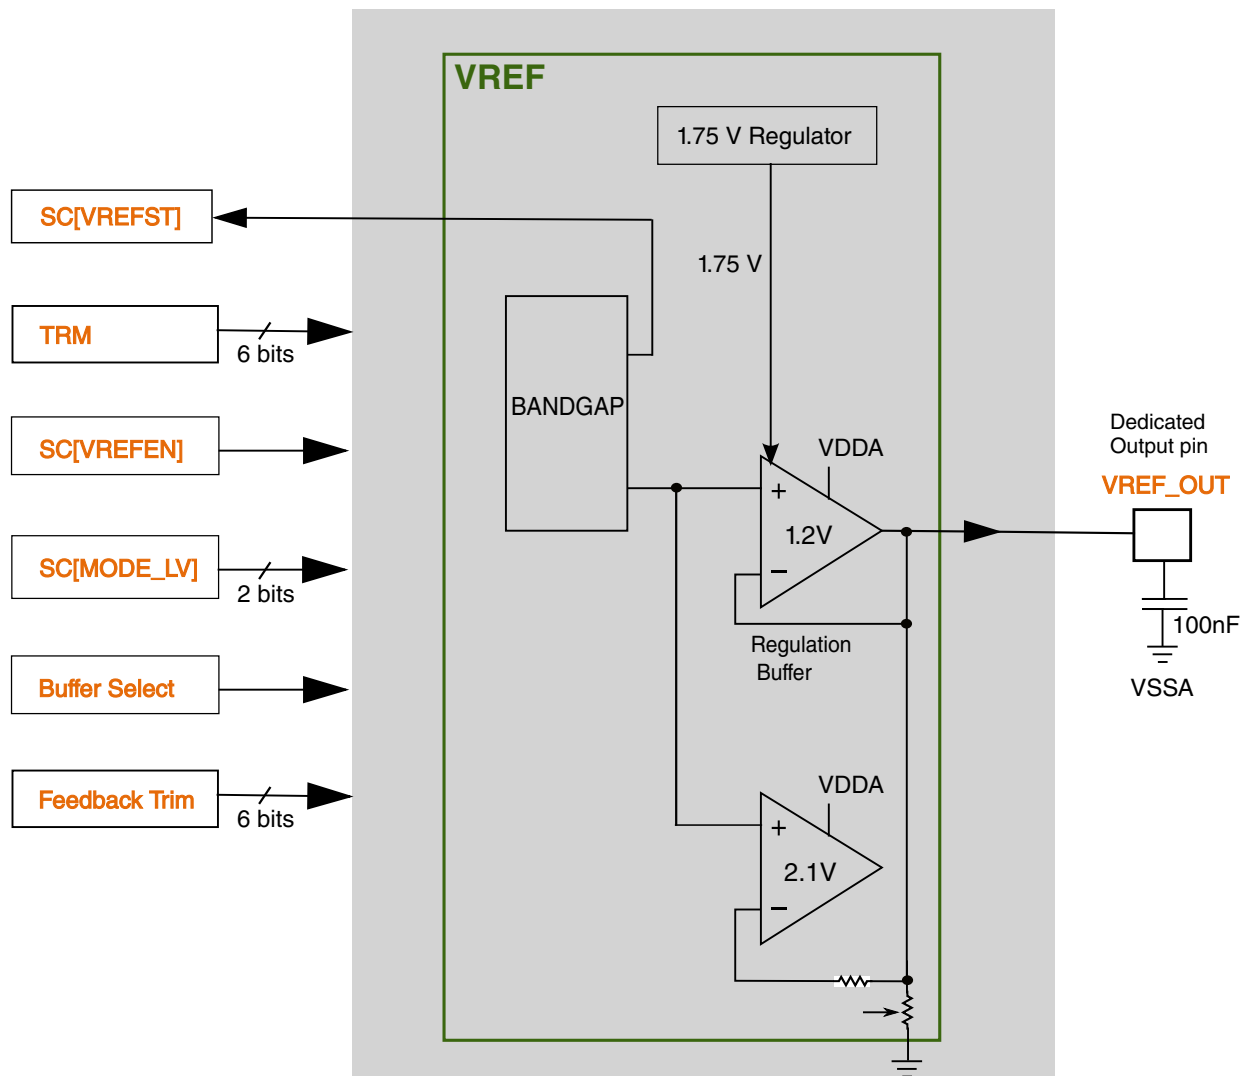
VREF

1.75 V Regulator

SC[VREFST]

1.75 V

TRM

6 bits

BANDGAP

SC[VREFEN]

Dedicated Output pin

VDDA

VREF_OUT

+

1.2V

−

SC[MODE_LV]

2 bits

100nF

Regulation Buffer

Buffer Select

VSSA

VDDA

Feedback Trim

6 bits

+

2.1V

−